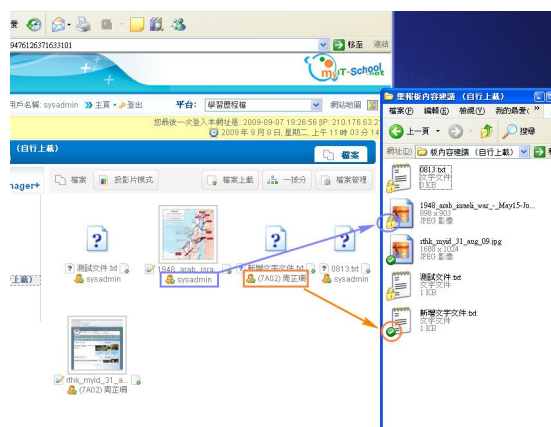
9476126371633101
移至 連結
iT-School
用戶名稱: sysadmin » 主頁 • 登出
平台: 學習歷程檔
網站地圖
您最後一次登入本網址是: 2009-09-07 19:26:56 IP: 210.176.63.2
2009 年 9 月 8 日, 星期二, 上午 11 時 03 分 14
(自行上載)
檔案
nager+
檔案
投影片模式
檔案上載
一按分
檔案管理
上載)
測試文件.txt
sysadmin
1948_arab_isra
sysadmin
新增文字文件.txt
(7A02) 周芷珊
0813.txt
sysadmin
rthk_myid_31_a...
(7A02) 周芷珊
班報板內容總匯 (自行上載)
檔案(F) 編輯(E) 檢視(V) 我的最愛(A)
上一頁
搜尋
網址(D) 板內容總匯 (自行上載)
0813.txt
文字文件
0 KB
1948_arab_israeli_war_-_May15-Ju...
898 x 903
JPEG 影像
rthk_myid_31_aug_09.jpg
1680 x 1024
JPEG 影像
測試文件.txt
文字文件
1 KB
新增文字文件.txt
文字文件
1 KB